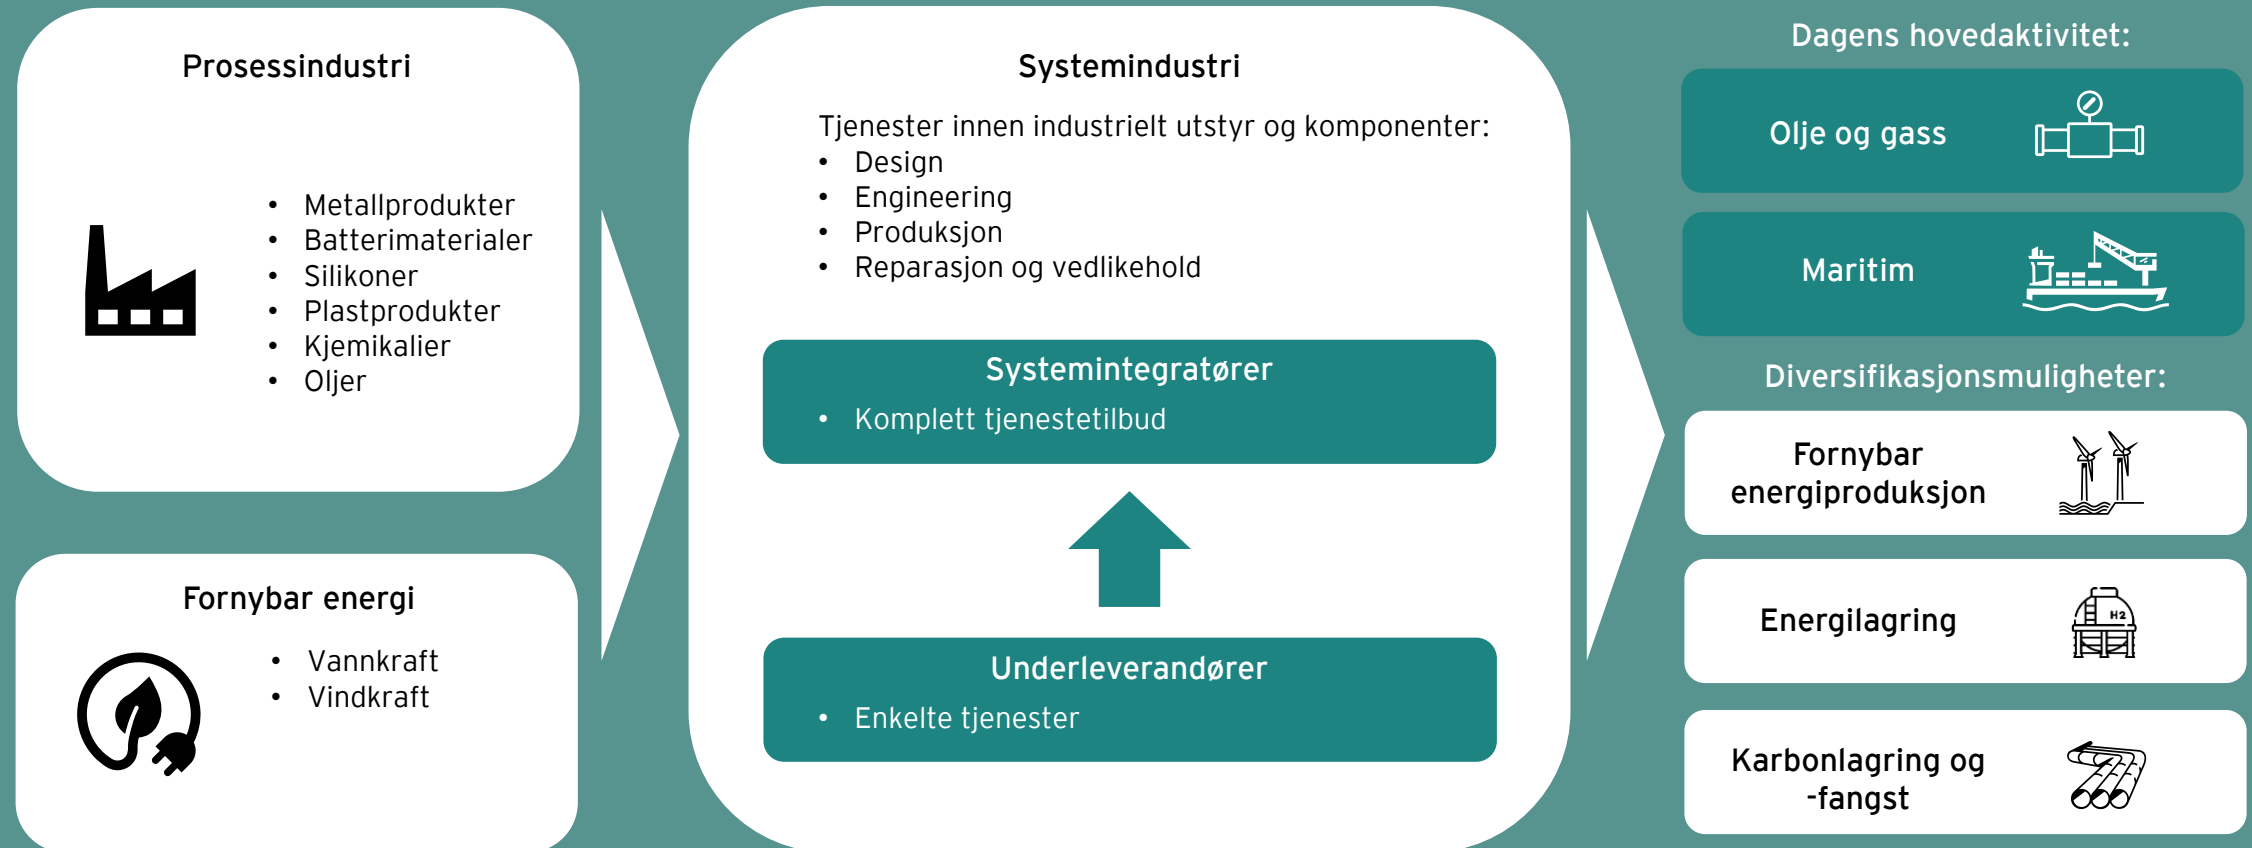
Prosessindustri

- Metallprodukter
- Batterimaterialer
- Silikoner
- Plastprodukter
- Kjemikalier
- Oljer

Fornybar energi

- Vannkraft
- Vindkraft

Systemindustri

Tjenester innen industrielt utstyr og komponenter:
- Design
- Engineering
- Produksjon
- Reparasjon og vedlikehold

Systemintegratører
- Komplett tjenestetilbud

Underleverandører
- Enkelte tjenester

Dagens hovedaktivitet:

Olje og gass

Maritim

Diversifikasjonsmuligheter:

Fornybar energiproduksjon

Energilagring

H2

Karbonlagring og -fangst